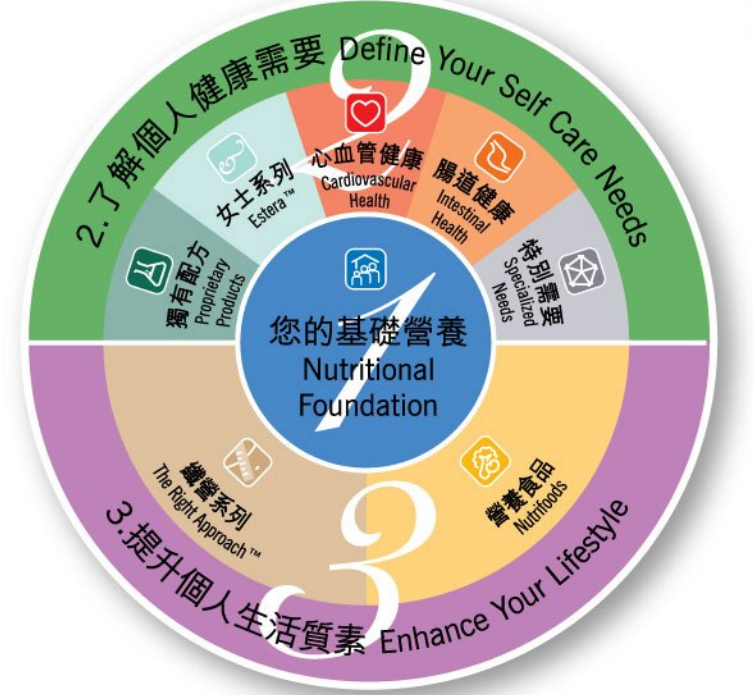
2.了解個人健康需要 Define Your Self Care Needs

2

獨有配方 Proprietary Products

女士系列 Estera™

心血管健康 Cardiovascular Health

腸道健康 Intestinal Health

特別需要 Specialized Needs

1

您的基礎營養 Nutritional Foundation

纖營系列 The Right Approach™

營養食品 Nutrifoods

3

3.提升個人生活質素 Enhance Your Lifestyle